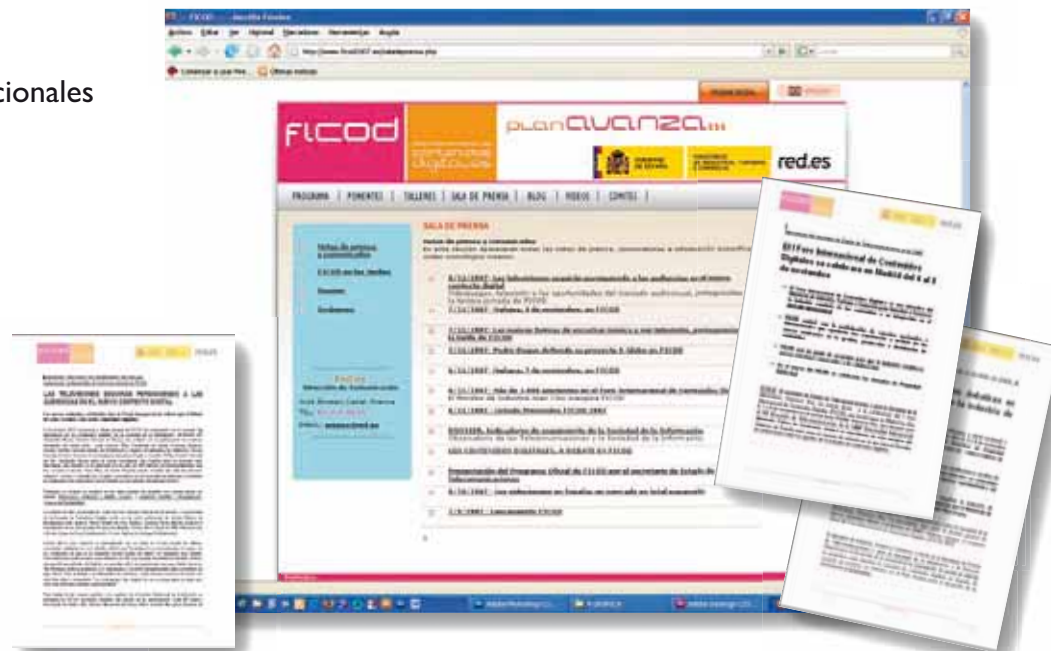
cionales

FICOD - Mozilla Firefox

Archivo Editar Ver Historial Marcadores Herramientas Ayuda

http://www.ficod2007.es/saladeprensa.php

Comenzar a usar Fire... Últimas noticias

FICOD

contenidos digitales

planavanza

GOBIERNO DE ESPAÑA

MINISTERIO DE INDUSTRIA, TURISMO Y COMERCIO

red.es

PROGRAMA | PONENTES | TALLERES | SALA DE PRENSA | BLOG | VIDEOS | COMITES |

SALA DE PRENSA

Notas de prensa y comunicados

FICOD en los medios

Dossier

Imágenes

Prensa

8/11/2007 - Las televisiones seguirán persiguiendo a las audiencias en el nuevo contexto digital

7/11/2007 - Galería, 7 de noviembre, en FICOD

7/11/2007 - Pedro Duque defiende su proyecto E-Globe en FICOD

6/11/2007 - Galería, 7 de noviembre, en FICOD

6/11/2007 - Más de 1.000 asistentes en el Foro Internacional de Contenidos Digitales

6/11/2007 - Jornada Ponentes FICOD 2007

LOS CONTENIDOS DIGITALES, A DEBATE EN FICOD

5/10/2007 - Lanzamiento FICOD

III Foro Internacional de Contenidos Digitales se celebra en Madrid del 6 al 8 de noviembre

LAS TELEVISIONES SEGUIRÁN PERSIGUIENDO A LAS AUDIENCIAS EN EL NUEVO CONTEXTO DIGITAL